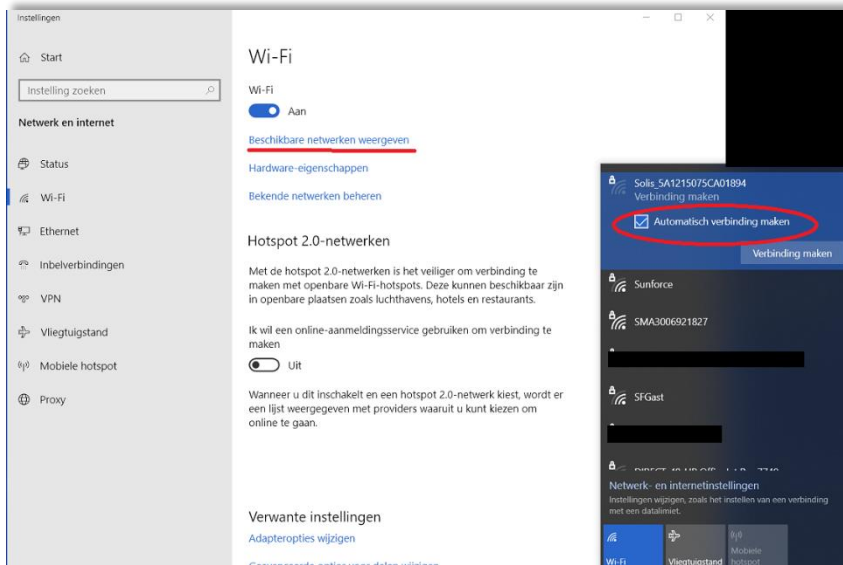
Instellingen

Start

Instelling zoeken

Netwerk en internet

Status

Wi-Fi

Ethernet

Inbelverbindingen

VPN

Vliegtuigstand

Mobiele hotspot

Proxy

Wi-Fi

Wi-Fi

Aan

Beschikbare netwerken weergeven

Hardware-eigenschappen

Bekende netwerken beheren

Hotspot 2.0-netwerken

Met de hotspot 2.0-netwerken is het veiliger om verbinding te maken met openbare Wi-Fi-hotspots. Deze kunnen beschikbaar zijn in openbare plaatsen zoals luchthavens, hotels en restaurants.

Ik wil een online-aanmeldingsservice gebruiken om verbinding te maken

Uit

Wanneer u dit inschakelt en een hotspot 2.0-netwerk kiest, wordt er een lijst weergegeven met providers waaruit u kunt kiezen om online te gaan.

Verwante instellingen

Adapteropties wijzigen

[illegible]

Solis_5A1215075CA01894
Verbinding maken

Automatisch verbinding maken

Verbinding maken

Sunforce

SMA3006921827

SFGast

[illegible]

Netwerk- en internetinstellingen
Instellingen wijzigen, zoals het instellen van een verbinding met een datalimiet.

Wi-Fi

Vliegtuigstand

Mobiele hotspot